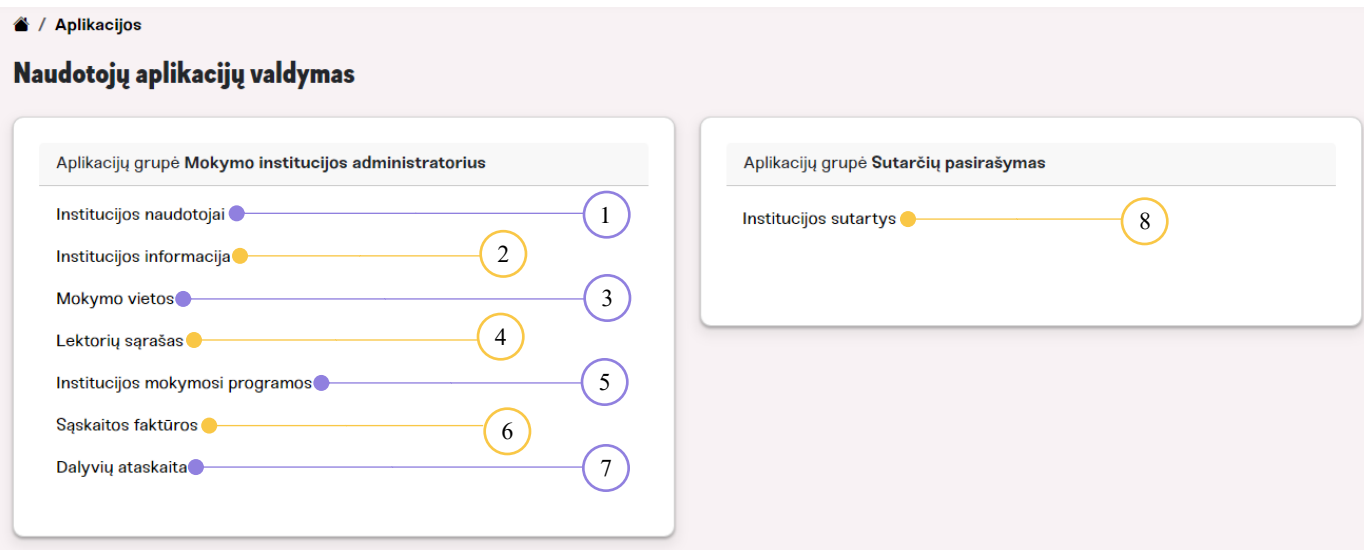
/ Aplikacijos

Naudotojų aplikacijų valdymas

Aplikacijų grupė **Mokymo institucijos administratorius**

Institucijos naudotojai 1
Institucijos informacija 2
Mokymo vietos 3
Lektorių sąrašas 4
Institucijos mokymosi programos 5
Sąskaitos faktūros 6
Dalyvių ataskaita 7

Aplikacijų grupė **Sutarčių pasirašymas**

Institucijos sutartys 8